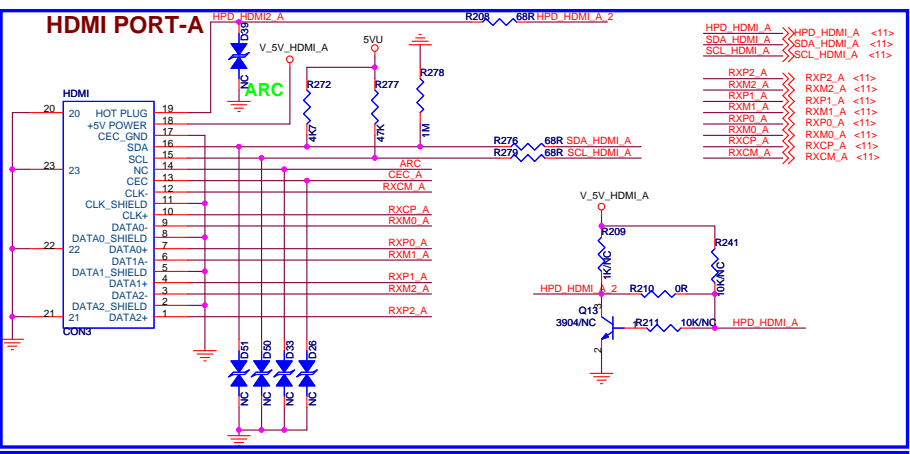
HDMI PORT-A

HPD_HDMI2_A
R208 68R HPD_HDMI_A_2
D39
NC
V_5V_HDMI_A
5VU
ARC
R272
4K7
R277
47K
R278
1M

HDMI
20 HOT PLUG 19
+5V POWER 18
CEC_GND 17
SDA 16
SCL 15
23 NC 14
CEC 13
CLK- 12
CLK_SHIELD 11
CLK+ 10
DATA0- 9
22 DATA0_SHIELD 8
DATA0+ 7
DAT1A- 6
DATA1_SHIELD 5
DATA1+ 4
DATA2- 3
DATA2_SHIELD 2
21 DATA2+ 1
CON3

R276 68R SDA_HDMI_A
R279 68R SCL_HDMI_A
ARC
CEC_A
RXCM_A
RXCP_A
RXM0_A
RXP0_A
RXM1_A
RXP1_A
RXM2_A
RXP2_A

D51 NC
D50 NC
D33 NC
D26 NC

HPD_HDMI_A HPD_HDMI_A <11>
SDA_HDMI_A SDA_HDMI_A <11>
SCL_HDMI_A SCL_HDMI_A <11>

RXP2_A RXP2_A <11>
RXM2_A RXM2_A <11>
RXP1_A RXP1_A <11>
RXM1_A RXM1_A <11>
RXP0_A RXP0_A <11>
RXM0_A RXM0_A <11>
RXCP_A RXCP_A <11>
RXCM_A RXCM_A <11>

V_5V_HDMI_A
R209
1K/NC
R241
10K/NC
HPD_HDMI_A_2 R210 0R
Q13
3904/NC
R211 10K/NC HPD_HDMI_A
1
3
2